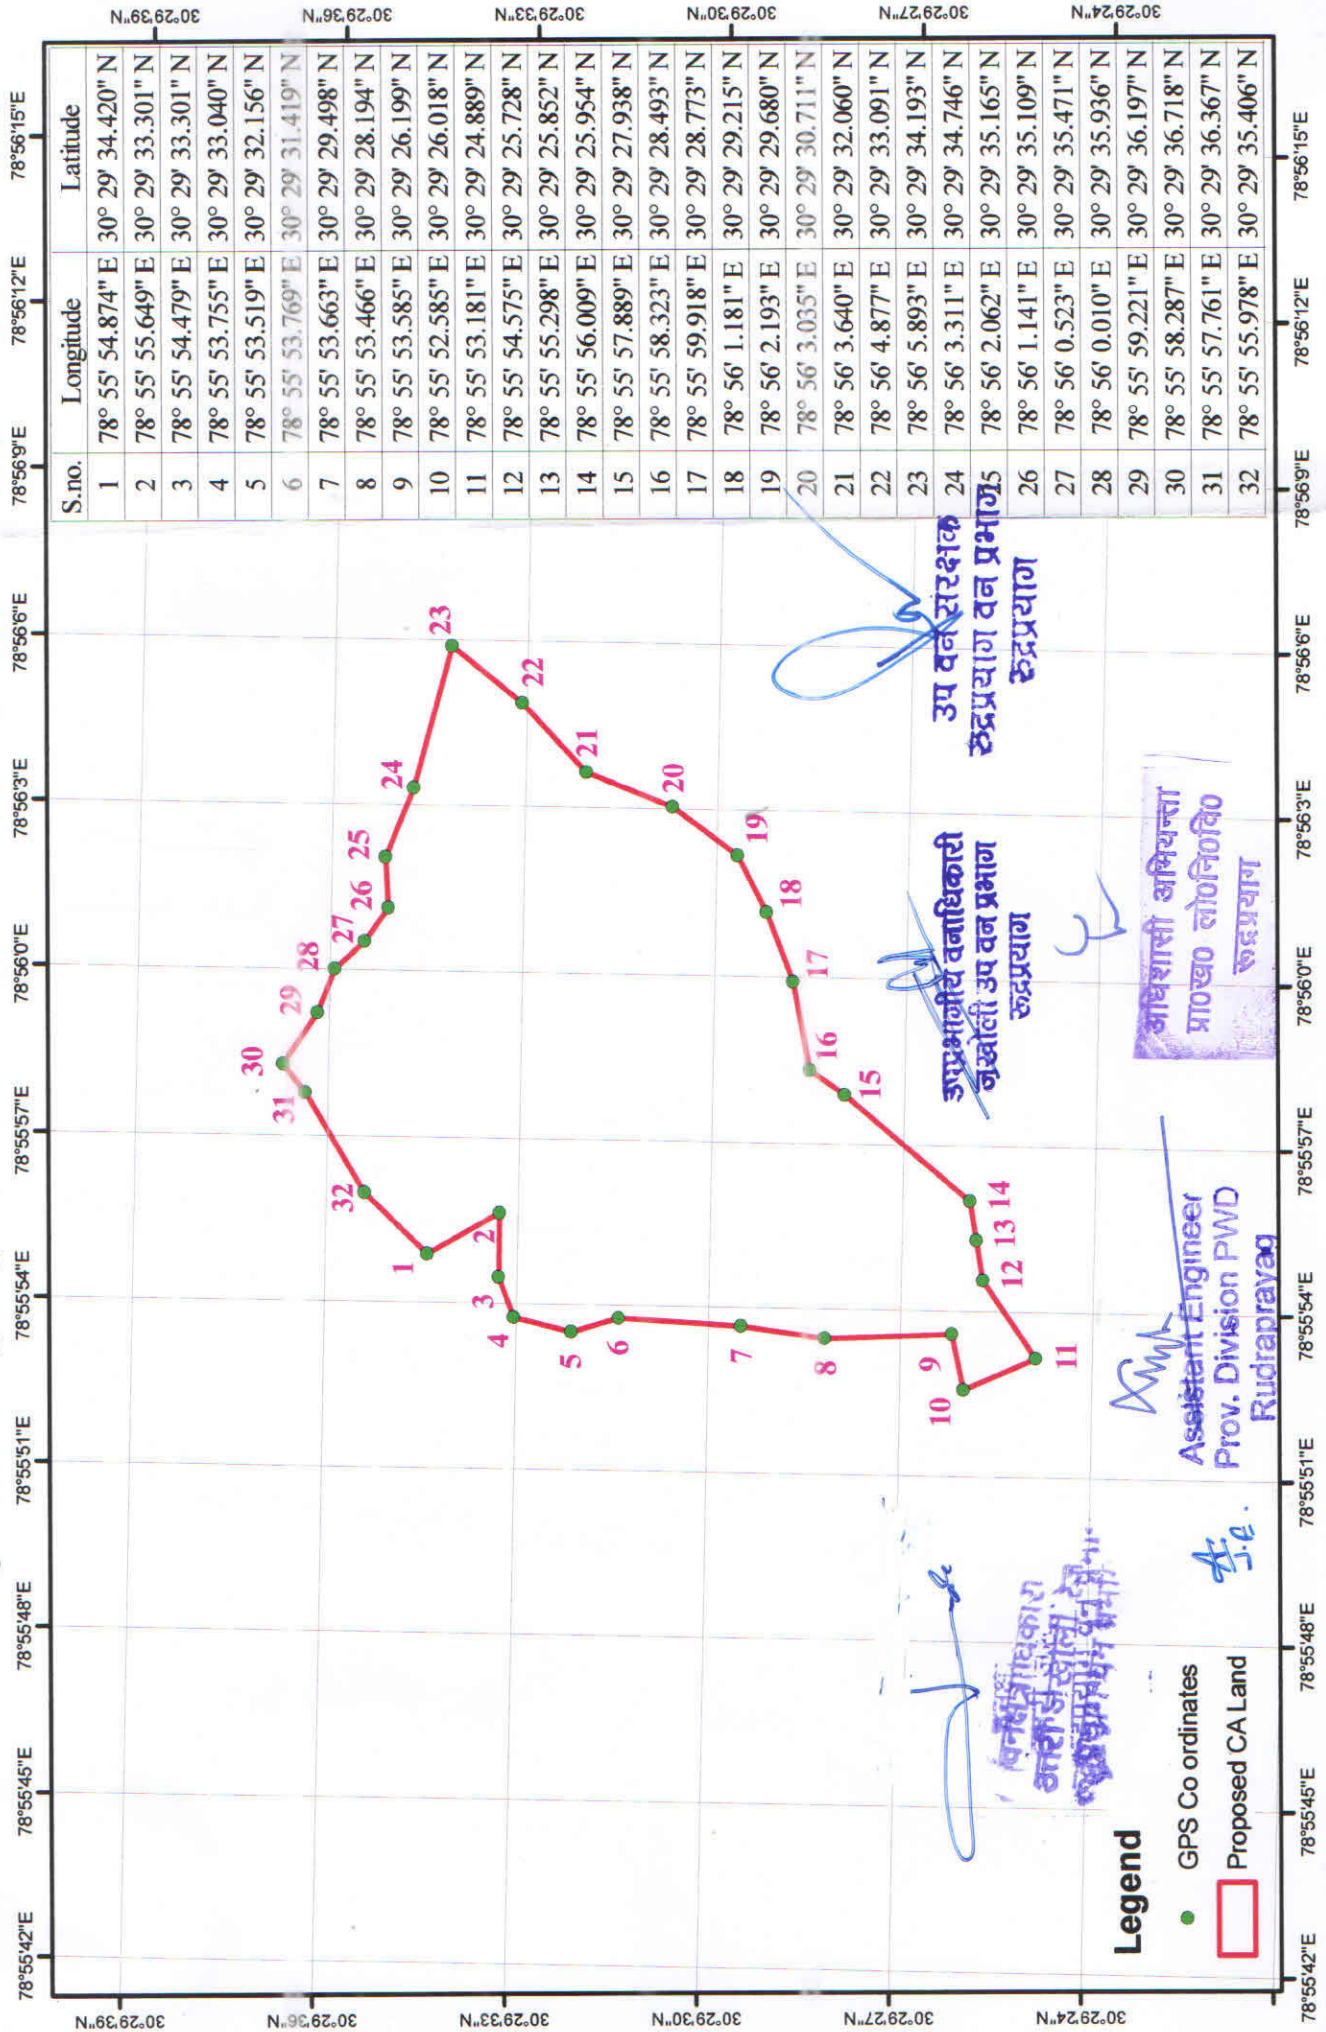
| S.no. | Longitude | Latitude |
|---|---|---|
| 1 | 78° 55' 54.874" E | 30° 29' 34.420" N |
| 2 | 78° 55' 55.649" E | 30° 29' 33.301" N |
| 3 | 78° 55' 54.479" E | 30° 29' 33.301" N |
| 4 | 78° 55' 53.755" E | 30° 29' 33.040" N |
| 5 | 78° 55' 53.519" E | 30° 29' 32.156" N |
| 6 | 78° 55' 53.769" E | 30° 29' 31.419" N |
| 7 | 78° 55' 53.663" E | 30° 29' 29.498" N |
| 8 | 78° 55' 53.466" E | 30° 29' 28.194" N |
| 9 | 78° 55' 53.585" E | 30° 29' 26.199" N |
| 10 | 78° 55' 52.585" E | 30° 29' 26.018" N |
| 11 | 78° 55' 53.181" E | 30° 29' 24.889" N |
| 12 | 78° 55' 54.575" E | 30° 29' 25.728" N |
| 13 | 78° 55' 55.298" E | 30° 29' 25.852" N |
| 14 | 78° 55' 56.009" E | 30° 29' 25.954" N |
| 15 | 78° 55' 57.889" E | 30° 29' 27.938" N |
| 16 | 78° 55' 58.323" E | 30° 29' 28.493" N |
| 17 | 78° 55' 59.918" E | 30° 29' 28.773" N |
| 18 | 78° 56' 1.181" E | 30° 29' 29.215" N |
| 19 | 78° 56' 2.193" E | 30° 29' 29.680" N |
| 20 | 78° 56' 3.035" E | 30° 29' 30.711" N |
| 21 | 78° 56' 3.640" E | 30° 29' 32.060" N |
| 22 | 78° 56' 4.877" E | 30° 29' 33.091" N |
| 23 | 78° 56' 5.893" E | 30° 29' 34.193" N |
| 24 | 78° 56' 3.311" E | 30° 29' 34.746" N |
| 25 | 78° 56' 2.062" E | 30° 29' 35.165" N |
| 26 | 78° 56' 1.141" E | 30° 29' 35.109" N |
| 27 | 78° 56' 0.523" E | 30° 29' 35.471" N |
| 28 | 78° 56' 0.010" E | 30° 29' 35.936" N |
| 29 | 78° 55' 59.221" E | 30° 29' 36.197" N |
| 30 | 78° 55' 58.287" E | 30° 29' 36.718" N |
| 31 | 78° 55' 57.761" E | 30° 29' 36.367" N |
| 32 | 78° 55' 55.978" E | 30° 29' 35.406" N |

30°29'39"N 30°29'36"N 30°29'33"N 30°29'30"N 30°29'27"N 30°29'24"N

78°55'42"E 78°55'45"E 78°55'48"E 78°55'51"E 78°55'54"E 78°55'57"E 78°56'0"E 78°56'3"E 78°56'6"E 78°56'9"E 78°56'12"E 78°56'15"E

1 2 3 4 5 6 7 8 9 10 11 12 13 14 15 16 17 18 19 20 21 22 23 24 25 26 27 28 29 30 31 32

उप वन संरक्षक रूद्रप्रयाग वन प्रभाग रूद्रप्रयाग

उपप्रभागीय वनाधिकारी जखोली उप वन प्रभाग रूद्रप्रयाग

अधिशासी अभियन्ता प्रा०ख० लो०नि०वि० रूद्रप्रयाग

Assistant Engineer Prov. Division PWD Rudraprayag

J.E.

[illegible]

Legend
GPS Co ordinates
Proposed CA Land